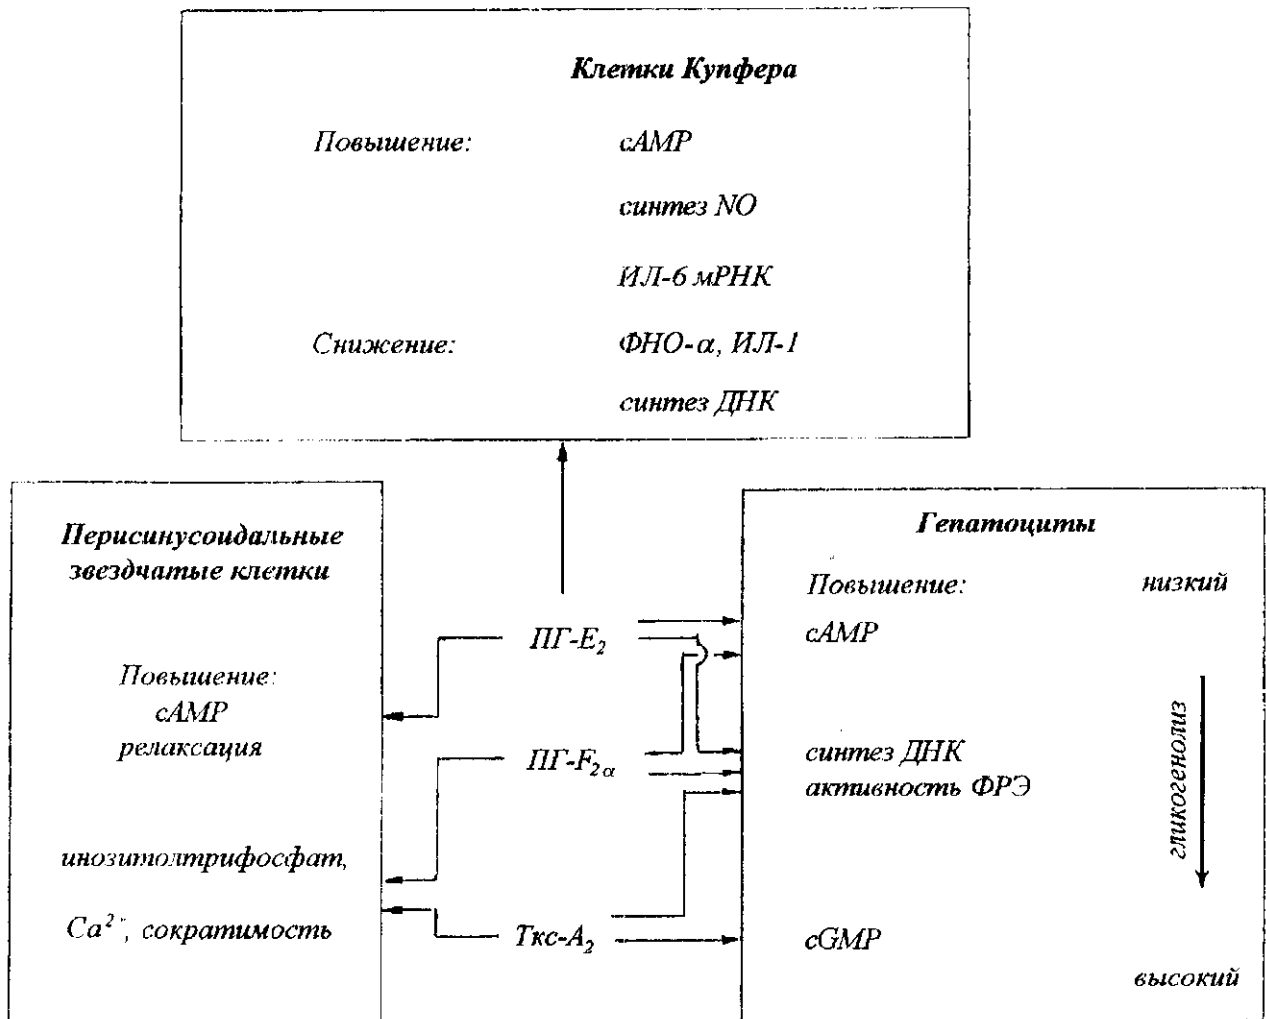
Клетки Купфера

Повышение: cAMP

синтез NO

ИЛ-6 мРНК

Снижение: ФНО-$\alpha$, ИЛ-1

синтез ДНК

Перисинусоидальные звездчатые клетки

Повышение: cAMP релаксация

инозитолтрифосфат,

$Ca^{2+}$, сократимость

ПГ-$E_2$

ПГ-$F_{2\alpha}$

Ткс-$A_2$

Гепатоциты

Повышение: низкий

cAMP

синтез ДНК активность ФРЭ

гликогенолиз

cGMP

высокий